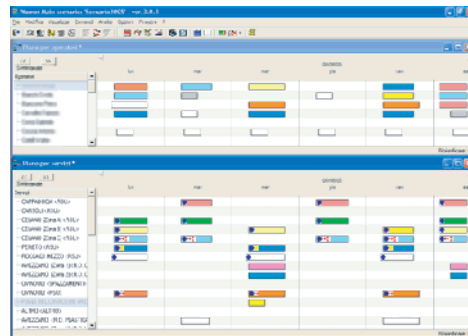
Human Asis software Scenario(HCV - ver. 3.8.1

File Modifica Visualizza Strumenti Analisi Opzioni Finestre ?

Manager operatori*

Settimanale

Operatori

lun mar mer gio ven

Manager servizi*

Settimanale

Servizi

CVPPAFADA <KIL>

CVATOLI <KIL>

CDAMAR Zona A <KIL>

CDAMAR Zona B <KIL>

CDAMAR Zona C <KIL>

PERETO <KIL>

POGGIO MEZZO <KIL>

AREZZANO Zona DISK 3

AREZZANO Zona DISK 3

CVPMURI (SPAZZAMENTI

CVPADRO <KIL>

AL MO ULTINO

AREZZANO (RD) TRASP

lun mar mer gio ven

Ricarica